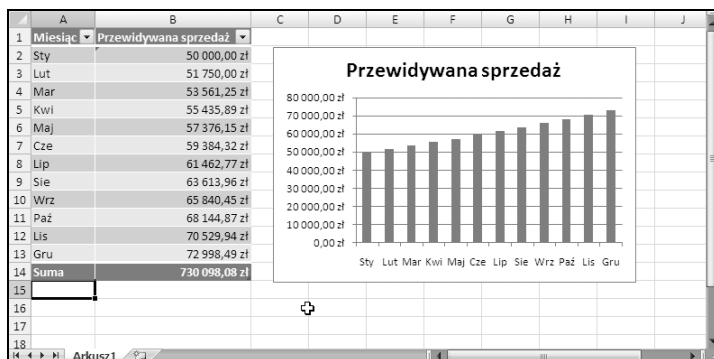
| | A | B | C | D | E | F | G | H | I | J |
|---|---|---|---|---|---|---|---|---|---|---|
| 1 | Miesiąc | Przewidywana sprzedaż | | | | | | | | |
| 2 | Sty | 50 000,00 zł | | | | | | | | |
| 3 | Lut | 51 750,00 zł | | | | | | | | |
| 4 | Mar | 53 561,25 zł | | | | | | | | |
| 5 | Kwi | 55 435,89 zł | | | | | | | | |
| 6 | Maj | 57 376,15 zł | | | | | | | | |
| 7 | Cze | 59 384,32 zł | | | | | | | | |
| 8 | Lip | 61 462,77 zł | | | | | | | | |
| 9 | Sie | 63 613,96 zł | | | | | | | | |
| 10 | Wrz | 65 840,45 zł | | | | | | | | |
| 11 | Paź | 68 144,87 zł | | | | | | | | |
| 12 | Lis | 70 529,94 zł | | | | | | | | |
| 13 | Gru | 72 998,49 zł | | | | | | | | |
| 14 | Suma | 730 098,08 zł | | | | | | | | |
| 15 | | | | | | | | | | |
| 16 | | | | | | | | | | |
| 17 | | | | | | | | | | |
| 18 | | | | | | | | | | |

Przewidywana sprzedaż

80 000,00 zł
70 000,00 zł
60 000,00 zł
50 000,00 zł
40 000,00 zł
30 000,00 zł
20 000,00 zł
10 000,00 zł
0,00 zł

Sty Lut Mar Kwi Maj Cze Lip Sie Wrz Paź Lis Gru

Arkusz1